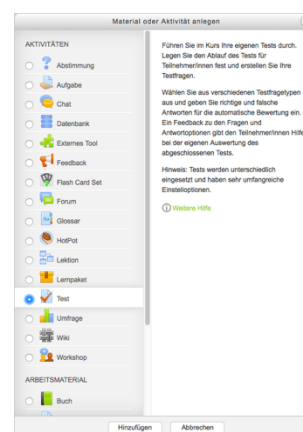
Material oder Aktivität anlegen

AKTIVITÄTEN

Abstimmung

Aufgabe

Chat

Datenbank

Externes Tool

Feedback

Flash Card Set

Forum

Glossar

HotPot

Lektion

Lernpaket

Test

Umfrage

Wiki

Workshop

ARBEITSMATERIAL

Buch

Führen Sie im Kurs Ihre eigenen Tests durch. Legen Sie den Ablauf des Tests für Teilnehmer/innen fest und erstellen Sie Ihre Testfragen.

Wählen Sie aus verschiedenen Testfragetypen aus und geben Sie richtige und falsche Antworten für die automatische Bewertung ein. Ein Feedback zu den Fragen und Antwortoptionen gibt den Teilnehmer/innen Hilfe bei der eigenen Auswertung des abgeschlossenen Tests.

Hinweis: Tests werden unterschiedlich eingesetzt und haben sehr umfangreiche Einstelloptionen.

Weitere Hilfe

Hinzufügen

Abbrechen